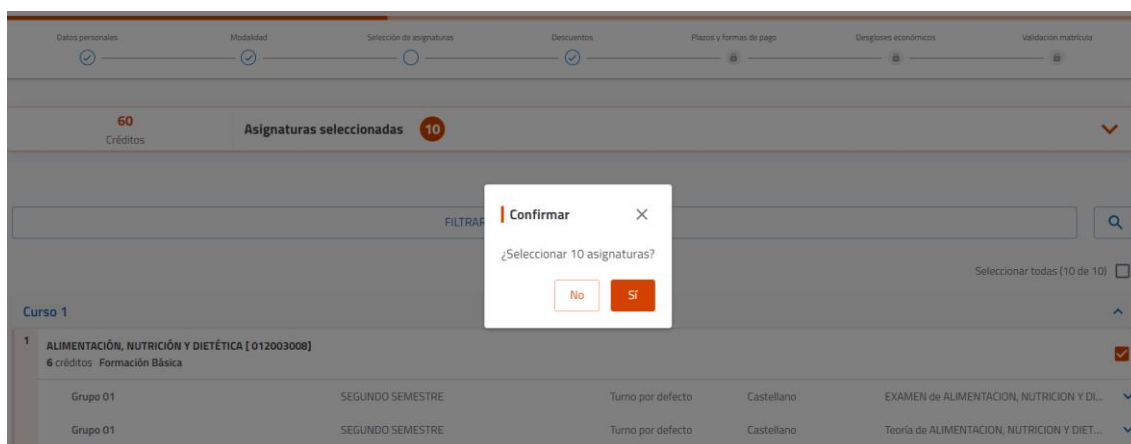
Datos personales
Modalidad
Selección de asignaturas
Descuentos
Plazos y formas de pago
Desgloses económicos
Validación matrícula

60
Créditos

Asignaturas seleccionadas 10

FILTRAR

Confirmar ×

¿Seleccionar 10 asignaturas?

No Sí

Seleccionar todas (10 de 10)

Curso 1

1 ALIMENTACIÓN, NUTRICIÓN Y DIETÉTICA [ 012003008]
6 créditos Formación Básica

| Grupo 01 | SEGUNDO SEMESTRE | Turno por defecto | Castellano | EXAMEN de ALIMENTACION, NUTRICION Y DI... |
|---|---|---|---|---|
| Grupo 01 | SEGUNDO SEMESTRE | Turno por defecto | Castellano | Teoría de ALIMENTACION, NUTRICION Y DIET... |